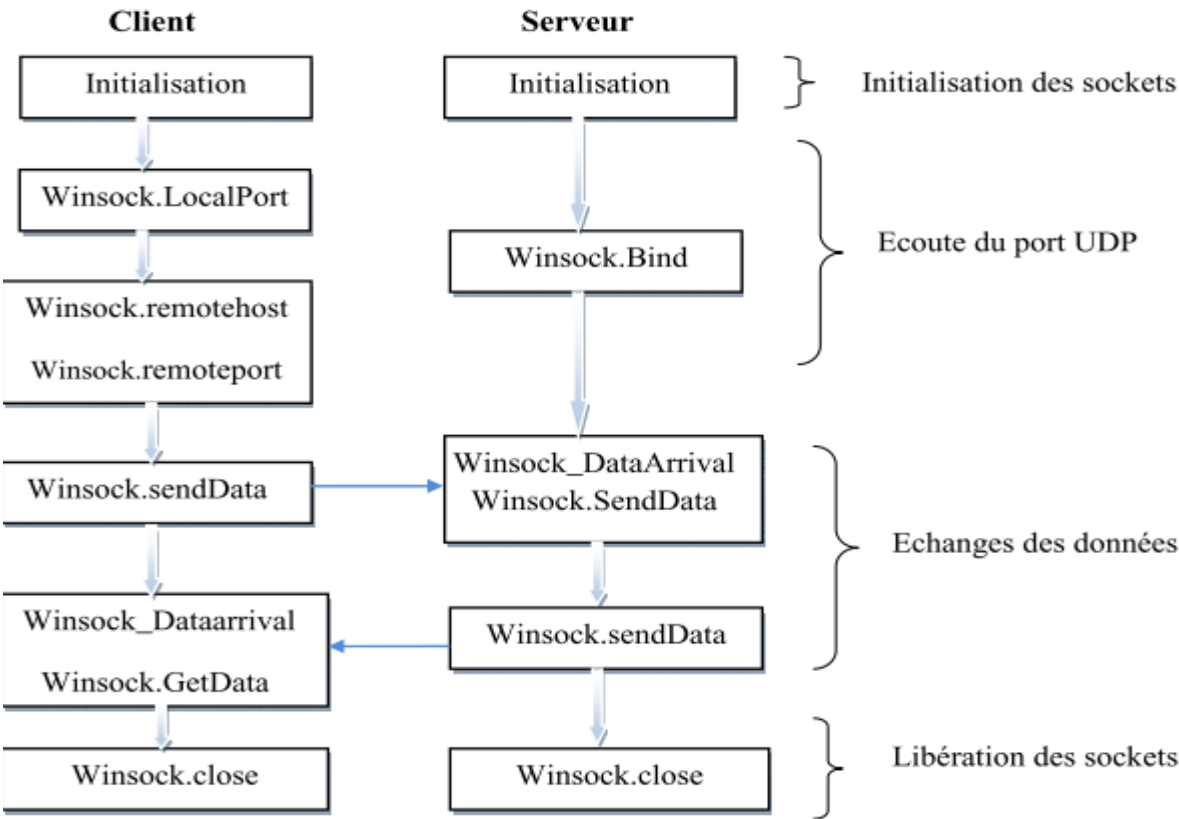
Client

Serveur

Initialisation

Initialisation

Initialisation des sockets

Winsock.LocalPort

Winsock.Bind

Ecoute du port UDP

Winsock.remotehost

Winsock.remoteport

Winsock.sendData

Winsock_DataArrival
Winsock.SendData

Echanges des données

Winsock_Dataarrival

Winsock.GetData

Winsock.sendData

Winsock.close

Winsock.close

Libération des sockets